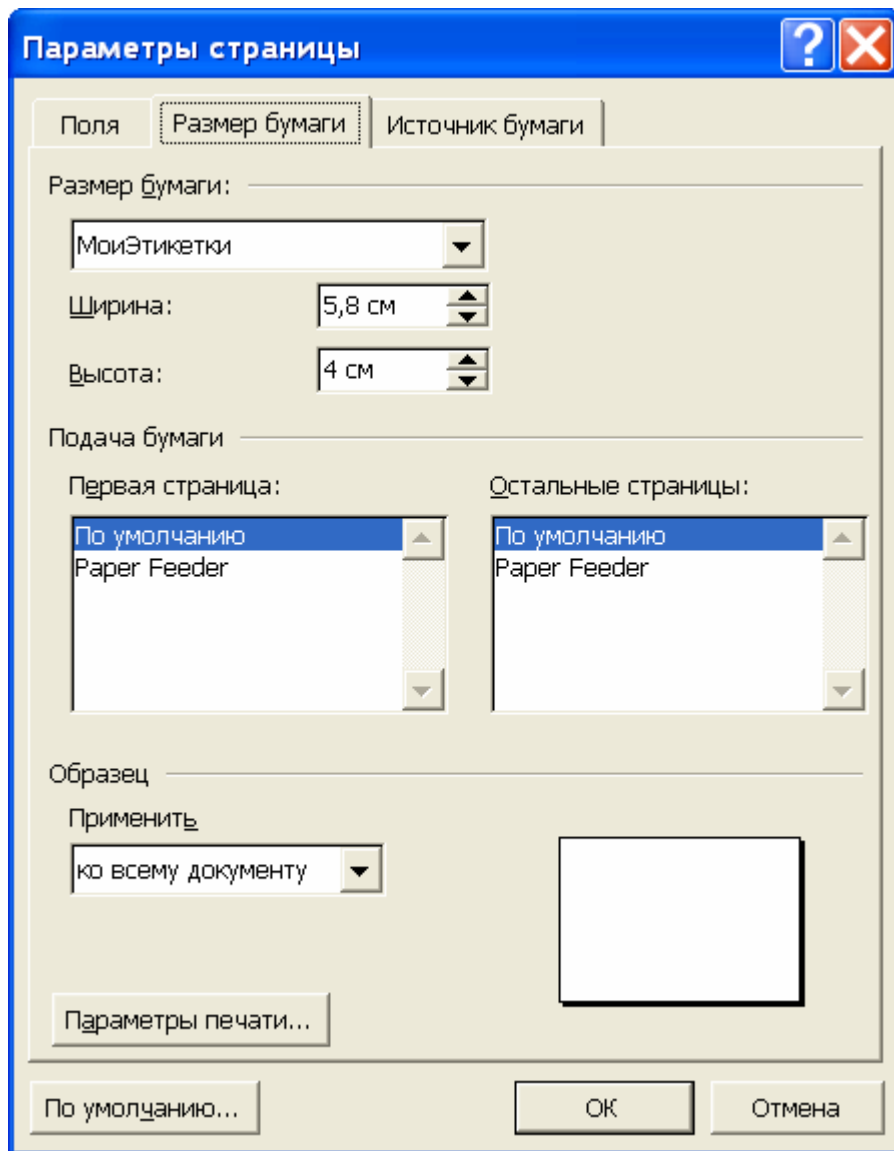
Параметры страницы

Поля | Размер бумаги | Источник бумаги

Размер бумаги:

МоиЭтикетки

Ширина: 5,8 см

Высота: 4 см

Подача бумаги

Первая страница:

По умолчанию
Paper Feeder

Остальные страницы:

По умолчанию
Paper Feeder

Образец

Применить

ко всему документу

Параметры печати...

По умолчанию...

ОК

Отмена